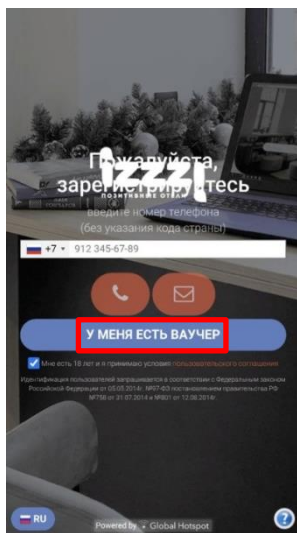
izzzi
позитивные отели

Пожалуйста, зарегистрируйтесь
введите номер телефона
(без указания кода страны)

+7 912 345-67-89

У МЕНЯ ЕСТЬ ВАУЧЕР

Мне есть 18 лет и я принимаю условия пользовательского соглашения

Идентификация пользователей запрашивается в соответствии с Федеральным законом Российской Федерации от 05.05.2014г. №97-ФЗ постановлением правительства РФ №758 от 31.07.2014 и №801 от 12.08.2014г.

RU

Powered by Global Hotspot

?